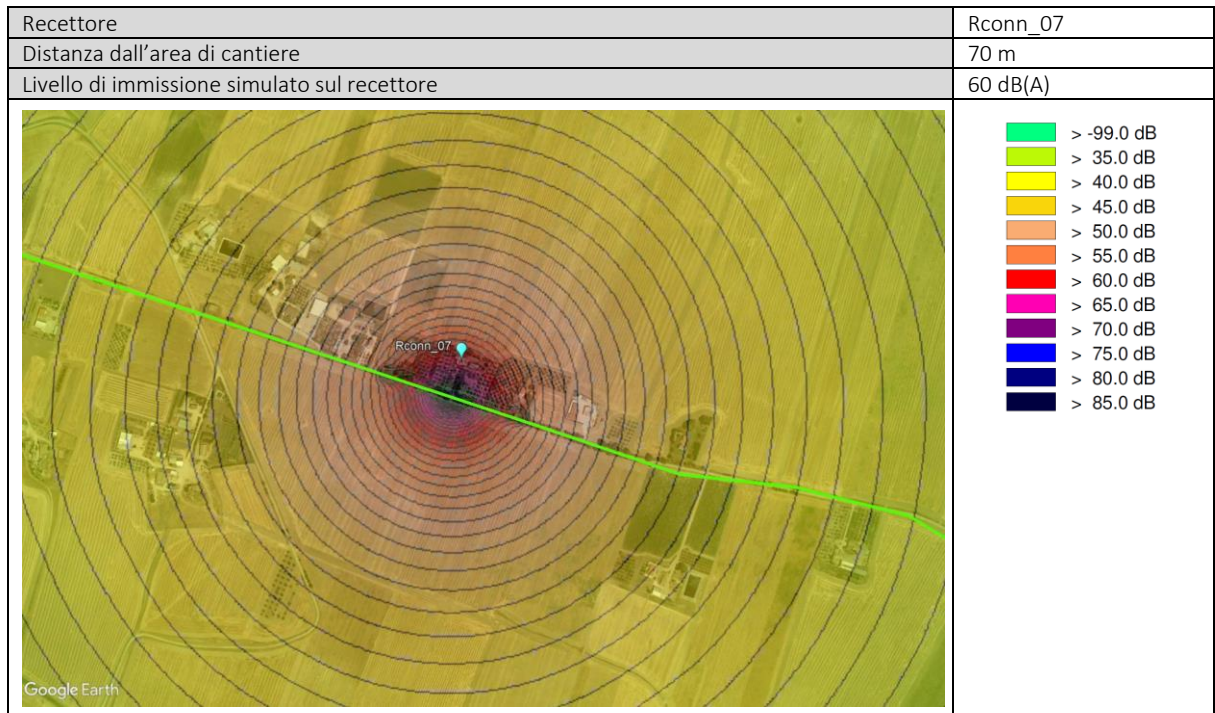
| Recettore | Rconn_07 |
|---|---|
| Distanza dall'area di cantiere | 70 m |
| Livello di immissione simulato sul recettore | 60 dB(A) |

Rconn_07

Google Earth

> -99.0 dB
> 35.0 dB
> 40.0 dB
> 45.0 dB
> 50.0 dB
> 55.0 dB
> 60.0 dB
> 65.0 dB
> 70.0 dB
> 75.0 dB
> 80.0 dB
> 85.0 dB